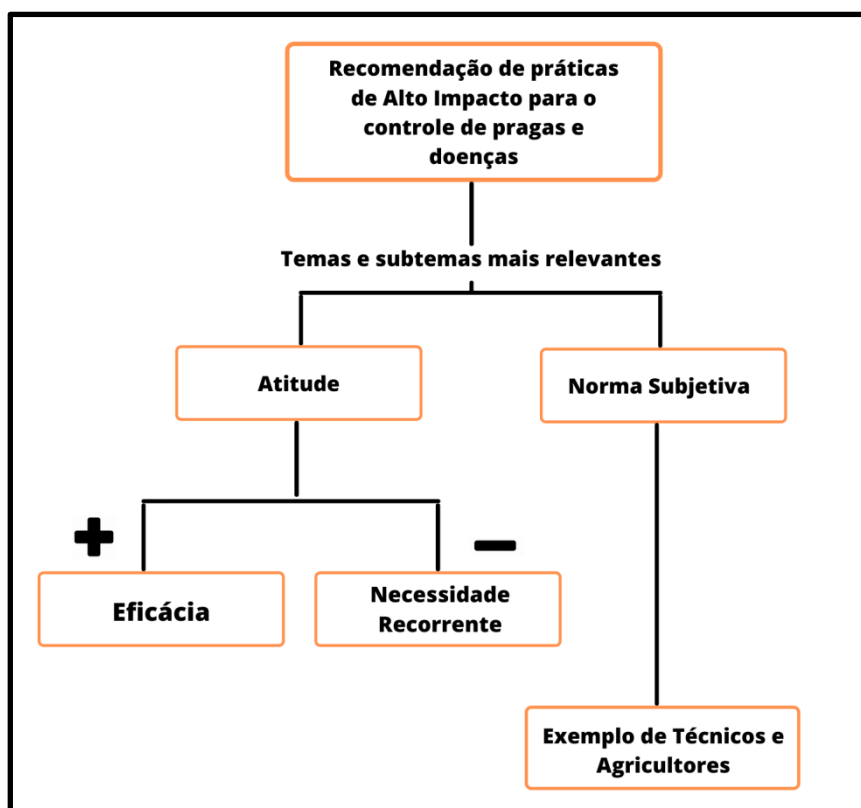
Recomendação de práticas de Alto Impacto para o controle de pragas e doenças

Temas e subtemas mais relevantes

Atitude

Norma Subjetiva

+

−

Eficácia

Necessidade Recorrente

Exemplo de Técnicos e Agricultores